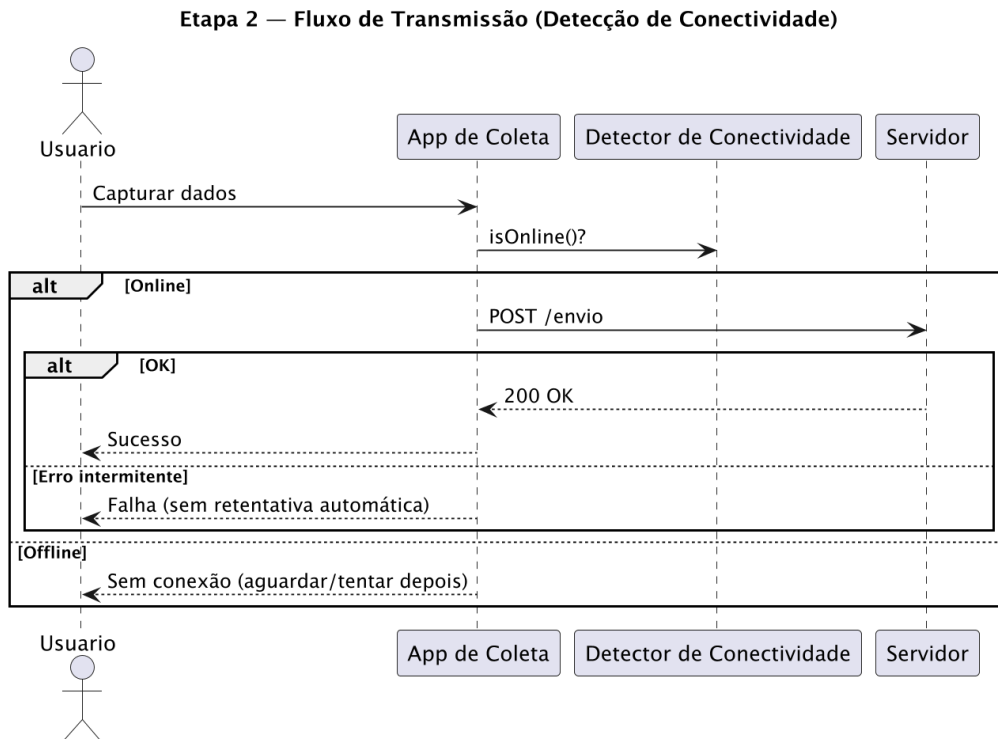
Etapa 2 — Fluxo de Transmissão (Detecção de Conectividade)

Usuario

App de Coleta

Detector de Conectividade

Servidor

Capturar dados

isOnline()?

alt [Online]

POST /envio

alt [OK]

200 OK

Sucesso

[Erro intermitente]

Falha (sem retentativa automática)

[Offline]

Sem conexão (aguardar/tentar depois)

Usuario

App de Coleta

Detector de Conectividade

Servidor